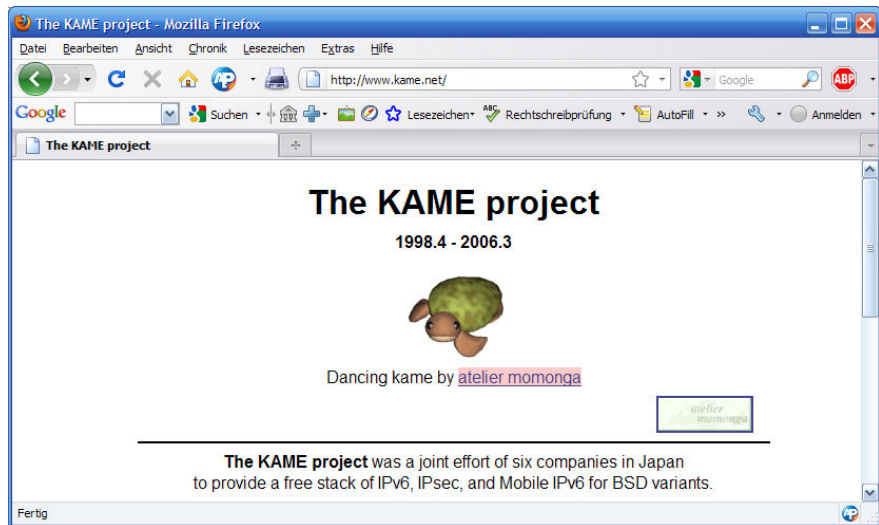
The KAME project - Mozilla Firefox

Datei Bearbeiten Ansicht Chronik Lesezeichen Extras Hilfe

http://www.kame.net/

Google

ABP

Google Suchen Lesezeichen Rechtschreibprüfung AutoFill » Anmelden

The KAME project

The KAME project

1998.4 - 2006.3

Dancing kame by atelier momonga

atelier momonga

**The KAME project** was a joint effort of six companies in Japan to provide a free stack of IPv6, IPsec, and Mobile IPv6 for BSD variants.

Fertig